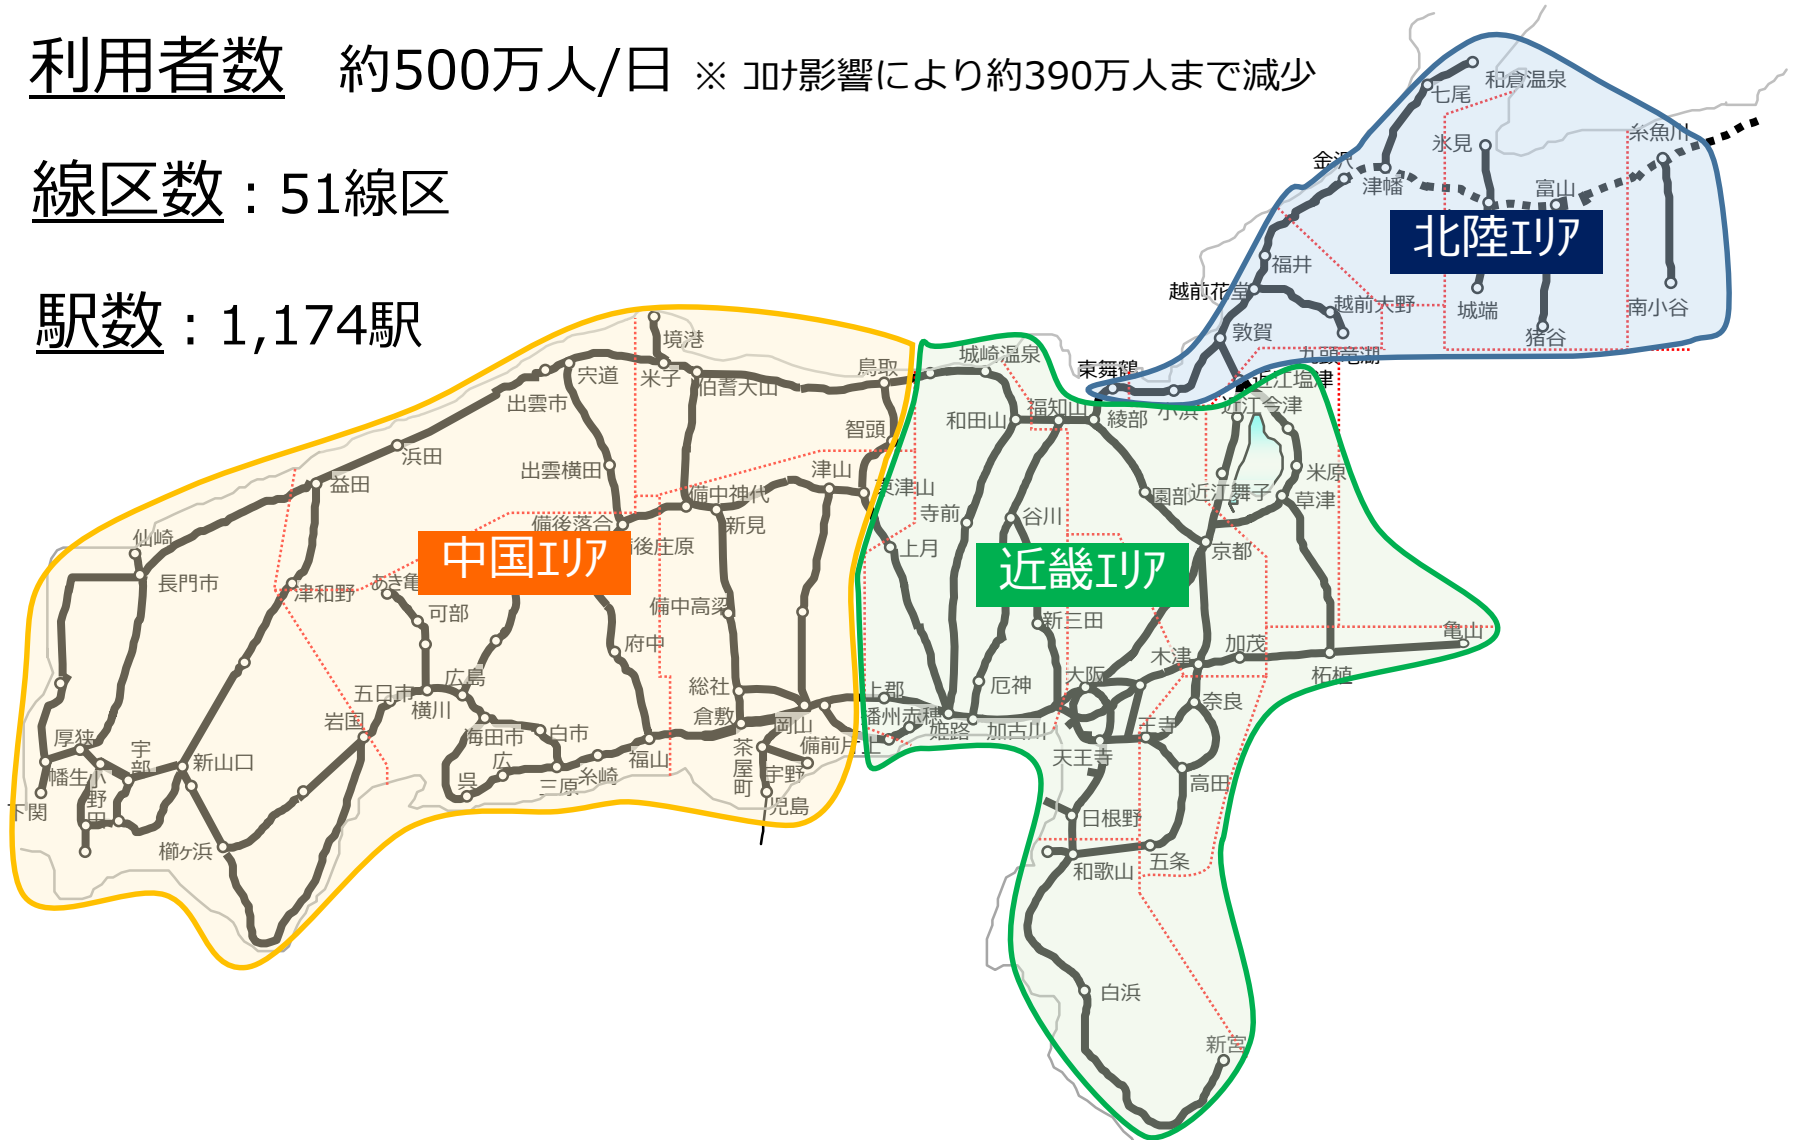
利用者数　約500万人/日 ※ コロナ影響により約390万人まで減少

線区数：51線区

駅数：1,174駅

北陸エリア

和倉温泉
七尾
氷見
糸魚川
金沢
津幡
富山
福井
越前花堂
越前大野
城端
南小谷
敦賀
猪谷
九頭竜湖
東舞鶴
近江塩津

中国エリア

境港
米子
宍道
伯耆大山
鳥取
出雲市
浜田
智頭
出雲横田
津山
益田
備中神代
東津山
備後落合
新見
仙崎
後庄原
長門市
津和野
あき亀山
可部
備中高梁
府中
五日市
広島
横川
総社
岩国
倉敷
岡山
厚狭
宇部
新山口
海田市
白市
茶屋町
備前片上
宇野
広
福山
幡生
小野田
呉
三原
糸崎
児島
下関
櫛ケ浜

近畿エリア

城崎温泉
和田山
福知山
綾部
小浜
近江今津
米原
園部
近江舞子
草津
寺前
谷川
上月
京都
新三田
上郡
播州赤穂
姫路
加古川
厄神
大阪
木津
加茂
亀山
柘植
奈良
王寺
天王寺
高田
日根野
和歌山
五条
白浜
新宮